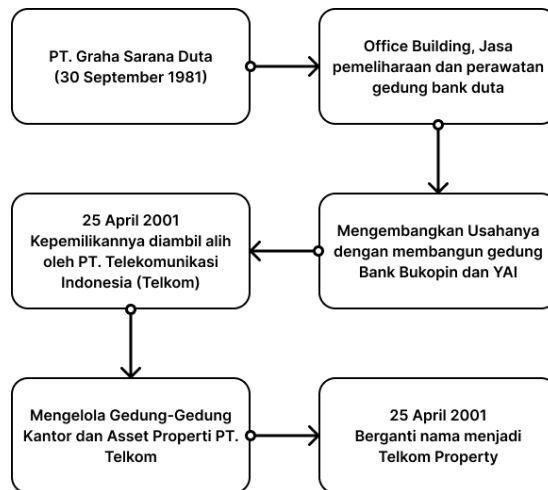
PT. Graha Sarana Duta (30 September 1981)

Office Building, Jasa pemeliharaan dan perawatan gedung bank duta

Mengembangkan Usahanya dengan membangun gedung Bank Bukopin dan YAI

25 April 2001 Kepemilikannya diambil alih oleh PT. Telekomunikasi Indonesia (Telkom)

Mengelola Gedung-Gedung Kantor dan Asset Properti PT. Telkom

25 April 2001 Berganti nama menjadi Telkom Property